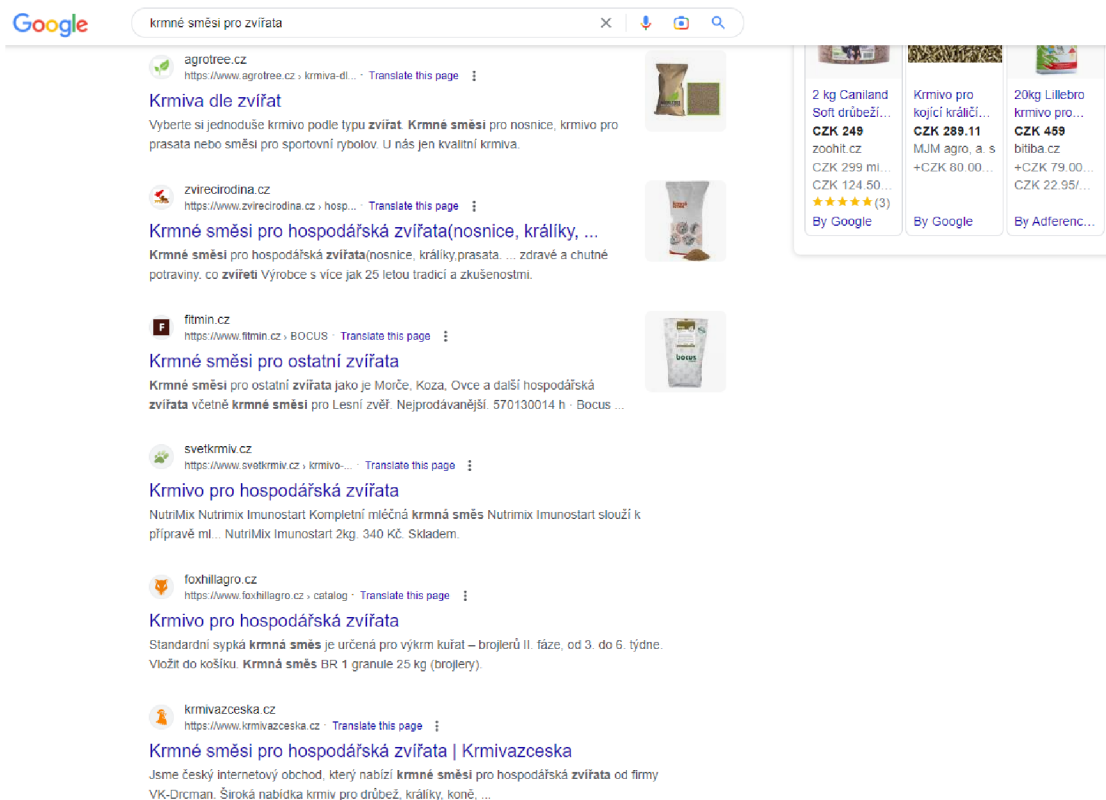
Google

krmné směsi pro zvířata

agrotree.cz
https://www.agrotree.cz › krmiva-dl... · Translate this page

Krmiva dle zvířat

Vyberte si jednoduše krmivo podle typu zvířat. Krmné směsi pro nosnice, krmivo pro prasata nebo směsi pro sportovní rybolov. U nás jen kvalitní krmiva.

zvirecirodina.cz
https://www.zvirecirodina.cz › hosp... · Translate this page

Krmné směsi pro hospodářská zvířata(nosnice, králíky, ...

Krmné směsi pro hospodářská zvířata(nosnice, králíky,prasata. ... zdravé a chutné potraviny. co zvířeti Výrobce s více jak 25 letou tradicí a zkušenostmi.

fitmin.cz
https://www.fitmin.cz › BOCUS · Translate this page

Krmné směsi pro ostatní zvířata

Krmné směsi pro ostatní zvířata jako je Morče, Koza, Ovce a další hospodářská zvířata včetně krmné směsi pro Lesní zvěř. Nejprodávanější. 570130014 h · Bocus ...

svetkrmiv.cz
https://www.svetkrmiv.cz › krmivo-... · Translate this page

Krmivo pro hospodářská zvířata

NutriMix Nutrimix Imunostart Kompletní mléčná krmná směs Nutrimix Imunostart slouží k přípravě ml... NutriMix Imunostart 2kg. 340 Kč. Skladem.

foxhillagro.cz
https://www.foxhillagro.cz › catalog · Translate this page

Krmivo pro hospodářská zvířata

Standardní sypká krmná směs je určená pro výkrm kuřat – brojlerů II. fáze, od 3. do 6. týdne. Vložit do košíku. Krmná směs BR 1 granule 25 kg (brojlery).

krmivazceska.cz
https://www.krmivazceska.cz · Translate this page

Krmné směsi pro hospodářská zvířata | Krmivazceska

Jsme český internetový obchod, který nabízí krmné směsi pro hospodářská zvířata od firmy VK-Drcman. Široká nabídka krmiv pro drůbež, králíky, koně, ...

2 kg Caniland Soft drůbeží...
CZK 249
zoohit.cz
CZK 299 mi...
CZK 124.50...
★★★★★ (3)
By Google

Krmivo pro kojící králičí...
CZK 289.11
MJM agro, a. s
+CZK 80.00...
By Google

20kg Lillebro krmivo pro...
CZK 459
bitiba.cz
+CZK 79.00...
CZK 22.95/...
By Adferenc...